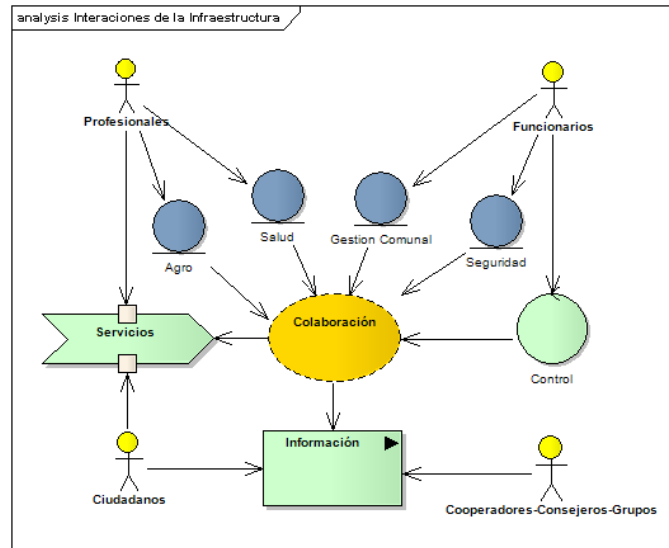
analysis Interaciones de la Infraestructura

Profesionales

Funcionarios

Salud

Gestion Comunal

Agro

Seguridad

Servicios

Colaboración

Control

Información

Ciudadanos

Cooperadores-Consejeros-Grupos